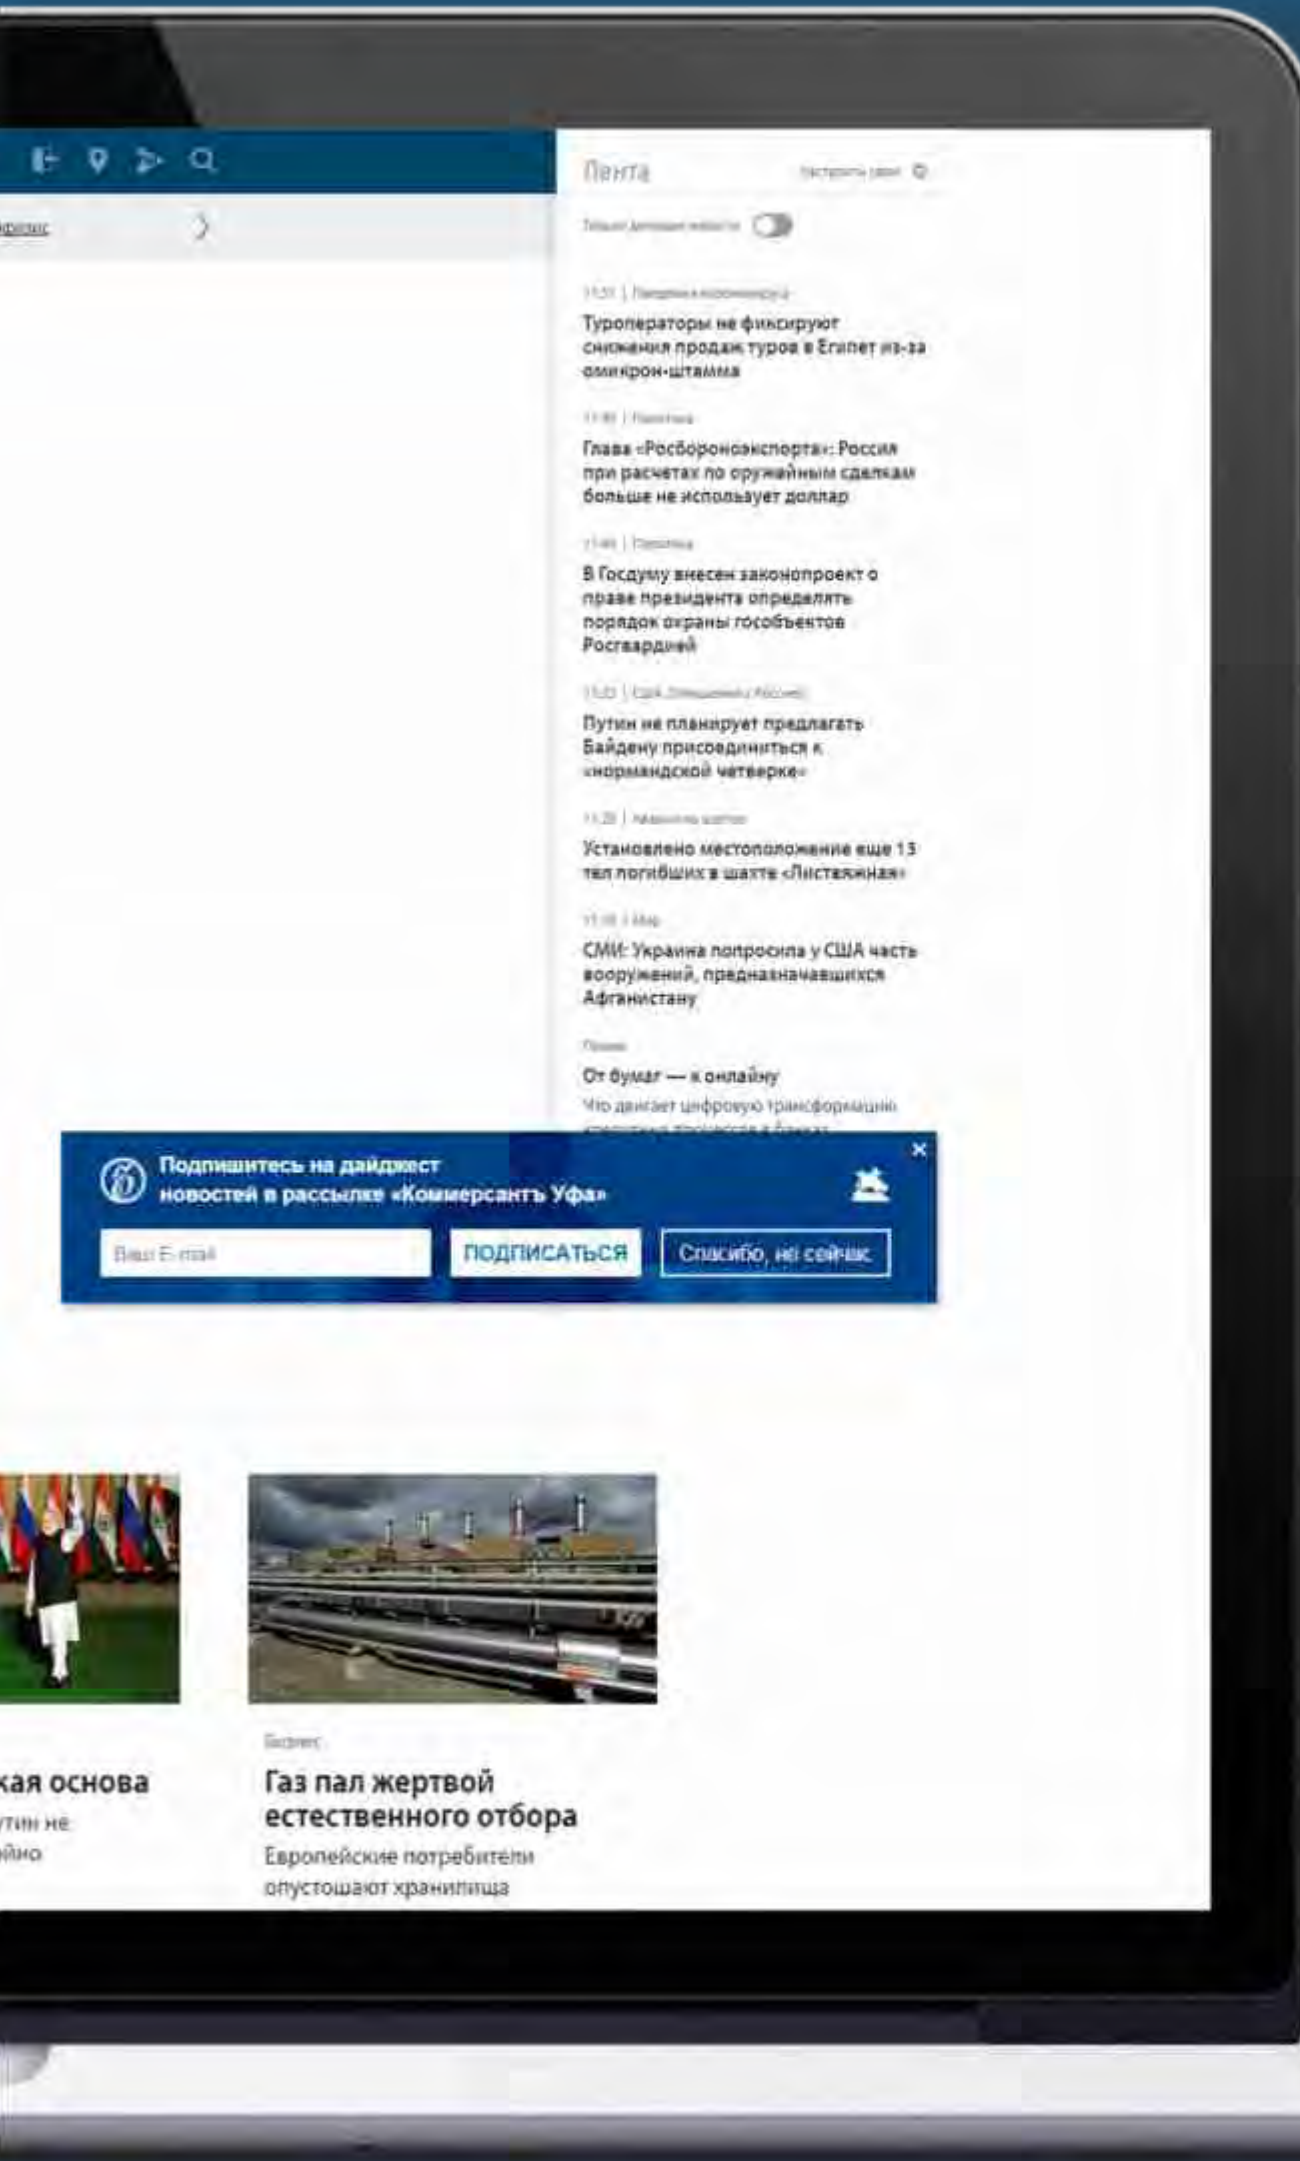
Лента

Настроить ленту

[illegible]

11:51 | Пандемия коронавируса

Туроператоры не фиксируют снижения продаж туров в Египет из-за омикрон-штамма

11:45 | Политика

Глава «Рособоронэкспорта»: Россия при расчетах по оружейным сделкам больше не использует доллар

11:44 | Политика

В Госдуму внесен законопроект о праве президента определять порядок охраны гособъектов Росгвардией

11:33 | США. Отношения с Россией

Путин не планирует предлагать Байдену присоединиться к «нормандской четверке»

11:28 | Авария на шахте

Установлено местоположение еще 13 тел погибших в шахте «Листвяжная»

11:18 | Мир

СМИ: Украина попросила у США часть вооружений, предназначавшихся Афганистану

Право

От бумаг — к онлайну

Что двигает цифровую трансформацию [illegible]

Подпишитесь на дайджест новостей в рассылке «Коммерсантъ Уфа»

Ваш E-mail

ПОДПИСАТЬСЯ

Спасибо, не сейчас

кая основа

утин не

йно

Бизнес

Газ пал жертвой естественного отбора

Европейские потребители опустошают хранилища